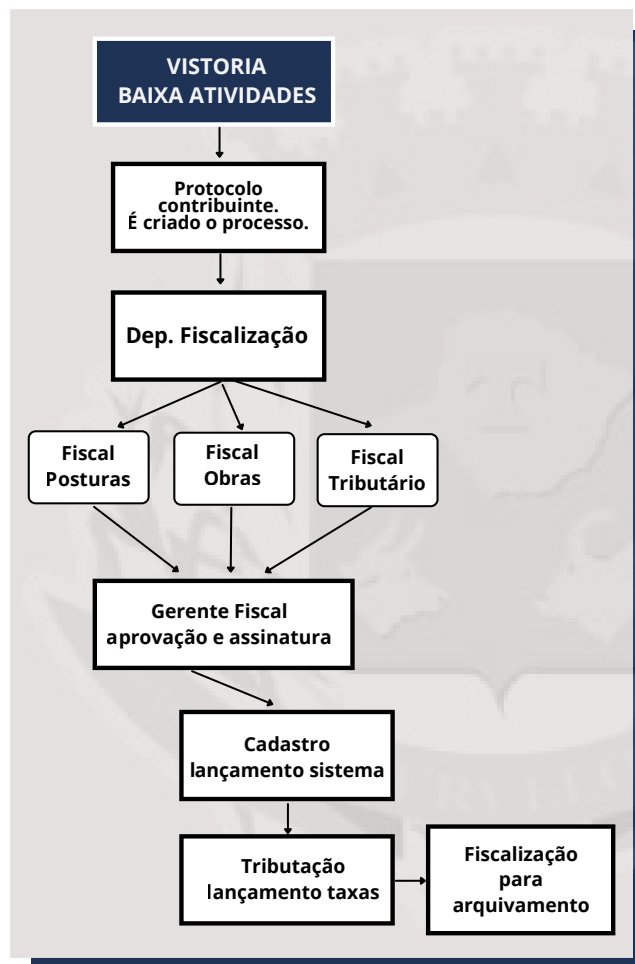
VISTORIA
BAIXA ATIVIDADES

Protocolo contribuinte. É criado o processo.

Dep. Fiscalização

Fiscal Posturas

Fiscal Obras

Fiscal Tributário

Gerente Fiscal aprovação e assinatura

Cadastro lançamento sistema

Tributação lançamento taxas

Fiscalização para arquivamento